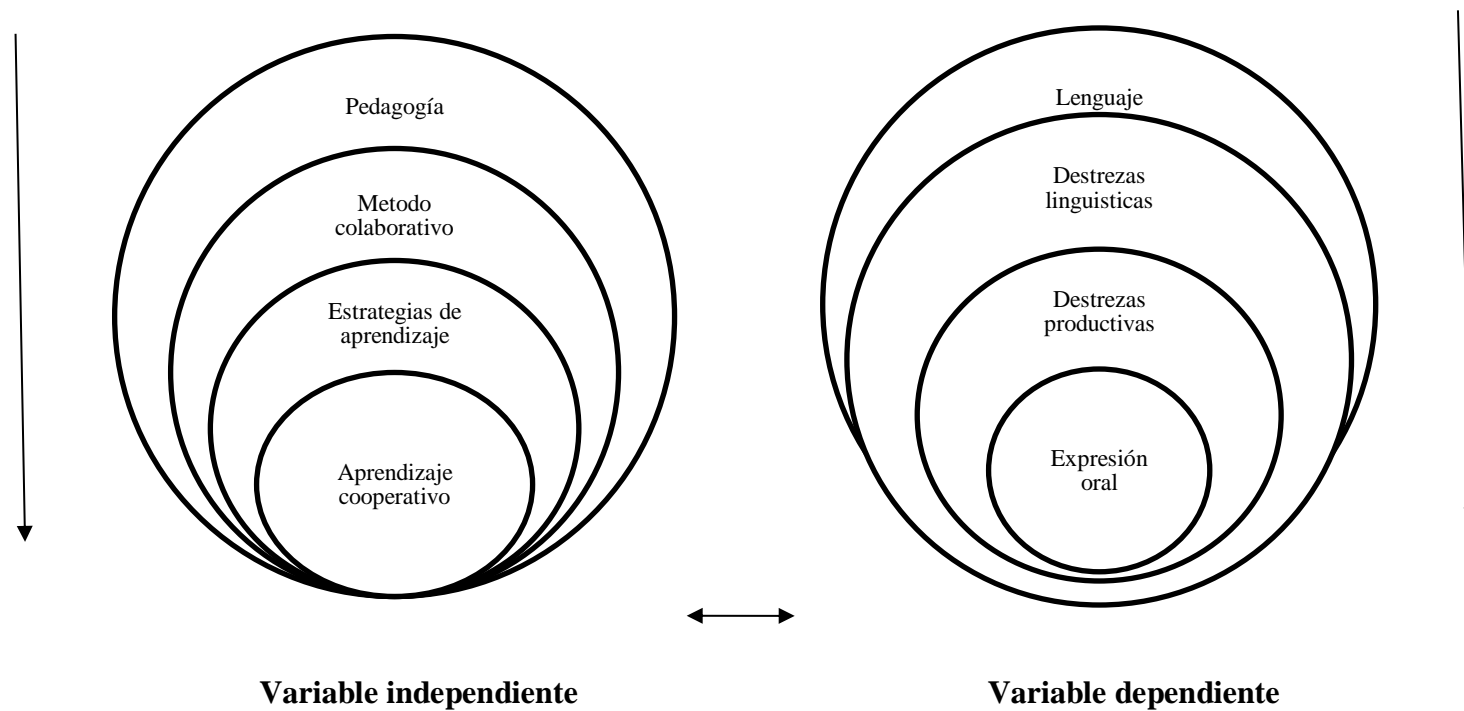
Pedagogía

Metodo colaborativo

Estrategias de aprendizaje

Aprendizaje cooperativo

Lenguaje

Destrezas linguisticas

Destrezas productivas

Expresión oral

Variable independiente

Variable dependiente